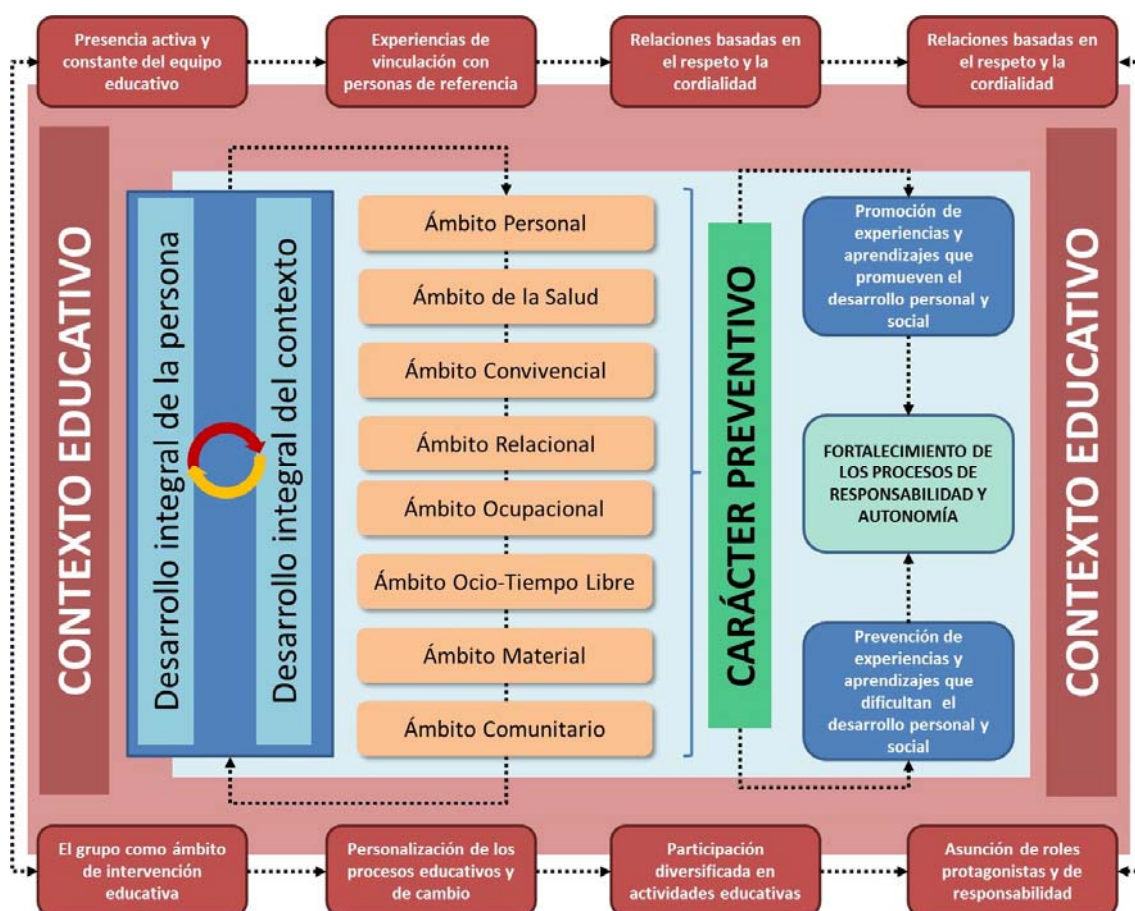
Presencia activa y constante del equipo educativo

Experiencias de vinculación con personas de referencia

Relaciones basadas en el respeto y la cordialidad

Relaciones basadas en el respeto y la cordialidad

CONTEXTO EDUCATIVO

Desarrollo integral de la persona

Desarrollo integral del contexto

Ámbito Personal

Ámbito de la Salud

Ámbito Convivencial

Ámbito Relacional

Ámbito Ocupacional

Ámbito Ocio-Tiempo Libre

Ámbito Material

Ámbito Comunitario

CARÁCTER PREVENTIVO

Promoción de experiencias y aprendizajes que promueven el desarrollo personal y social

FORTALECIMIENTO DE LOS PROCESOS DE RESPONSABILIDAD Y AUTONOMÍA

Prevención de experiencias y aprendizajes que dificultan el desarrollo personal y social

CONTEXTO EDUCATIVO

El grupo como ámbito de intervención educativa

Personalización de los procesos educativos y de cambio

Participación diversificada en actividades educativas

Asunción de roles protagonistas y de responsabilidad